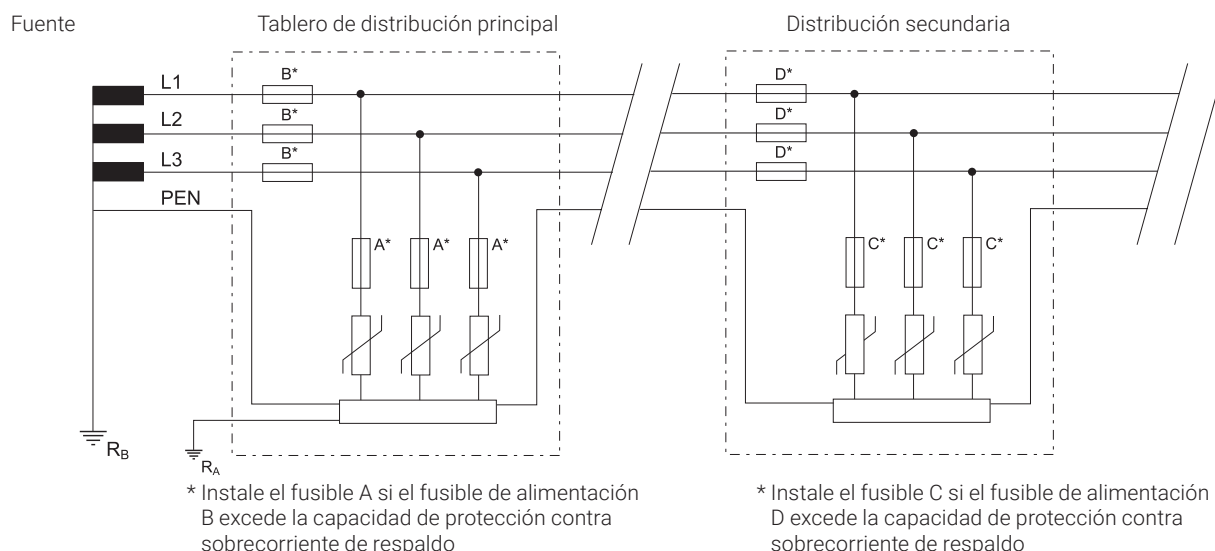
Fuente

Tablero de distribución principal

Distribución secundaria

L1

L2

L3

PEN

B*

B*

B*

A*

A*

A*

D*

D*

D*

C*

C*

C*

$R_B$

$R_A$

* Instale el fusible A si el fusible de alimentación B excede la capacidad de protección contra sobrecorriente de respaldo

* Instale el fusible C si el fusible de alimentación D excede la capacidad de protección contra sobrecorriente de respaldo